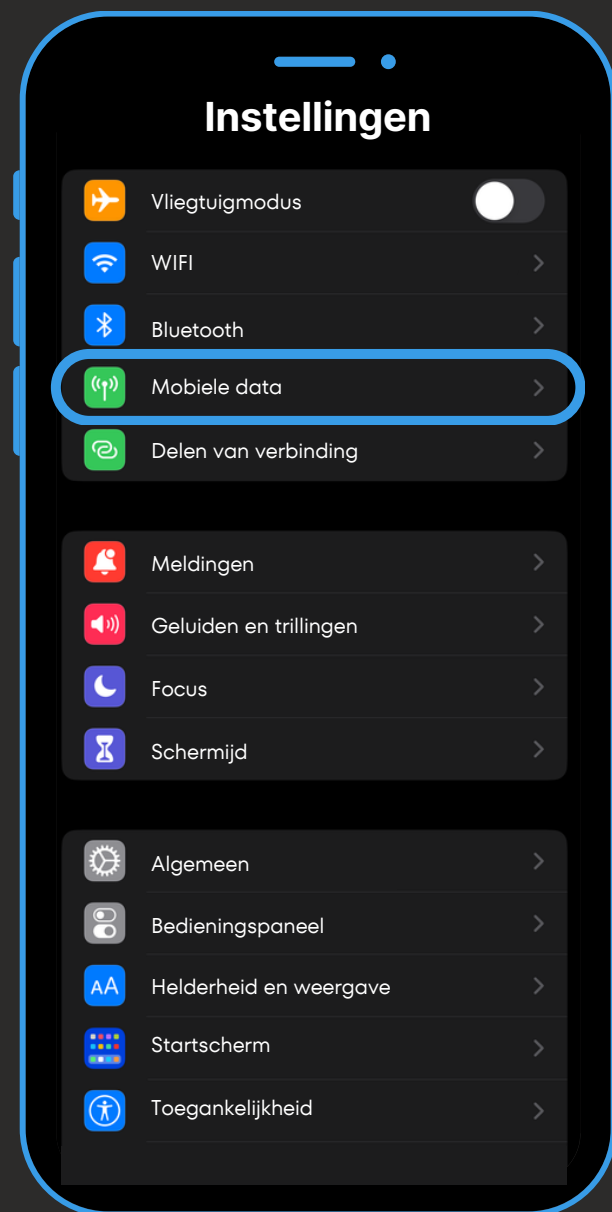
Instellingen

Vliegtuigmodus
WIFI
Bluetooth
Mobiele data
Delen van verbinding

Meldingen
Geluiden en trillingen
Focus
Schermijd

Algemeen
Bedieningspaneel
AA Helderheid en weergave
Startscherm
Toegankelijkheid